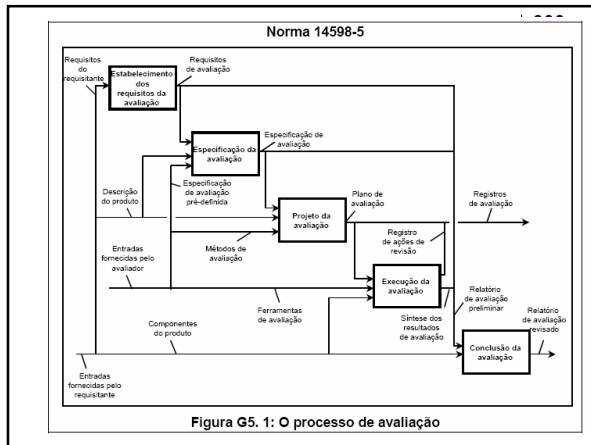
Norma 14598-5

Requisitos do requisitante

Estabelecimento dos requisitos da avaliação

Requisitos de avaliação

Especificação da avaliação

Especificação de avaliação

Descrição do produto

Especificação de avaliação pré-definida

Projeto da avaliação

Plano de avaliação

Registros de avaliação

Entradas fornecidas pelo avaliador

Métodos de avaliação

Registro de ações de revisão

Execução da avaliação

Ferramentas de avaliação

Relatório de avaliação preliminar

Componentes do produto

Síntese dos resultados de avaliação

Relatório de avaliação revisado

Conclusão da avaliação

Entradas fornecidas pelo requisitante

Figura G5. 1: O processo de avaliação